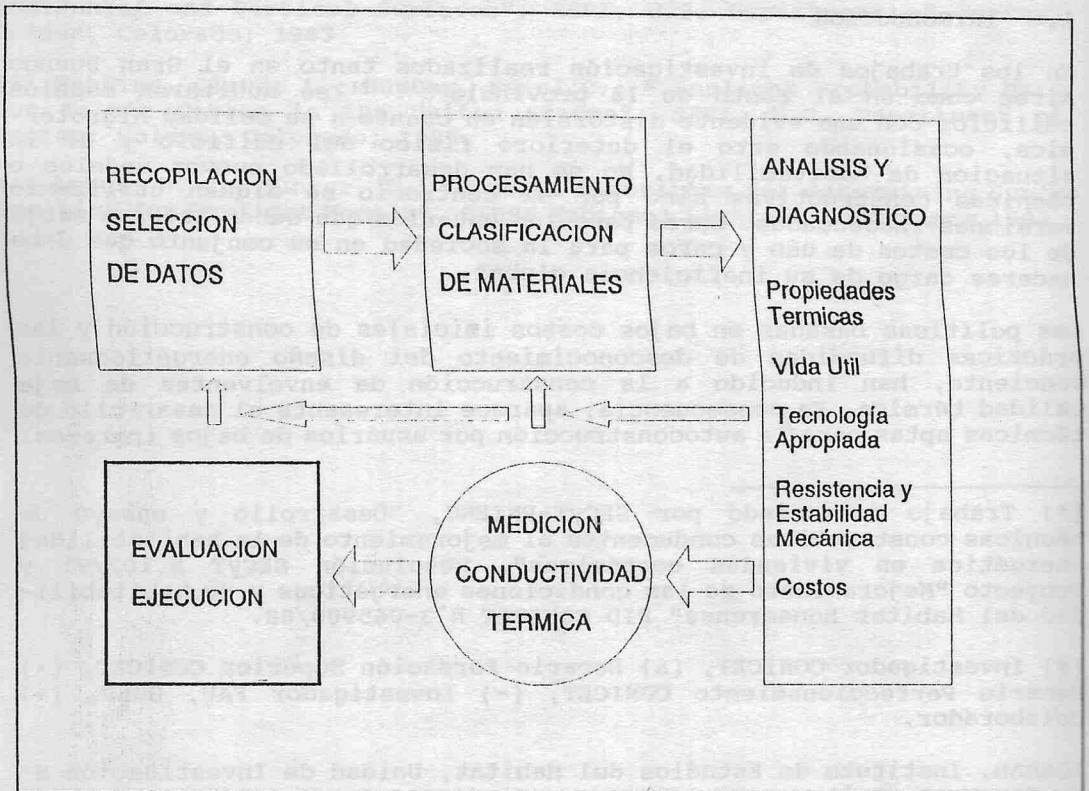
RECOPILACION

SELECCION

DE DATOS

PROCESAMIENTO

CLASIFICACION

DE MATERIALES

ANALISIS Y

DIAGNOSTICO

Propiedades Termicas

Vida Util

Tecnología Apropiada

Resistencia y Estabilidad Mecánica

Costos

EVALUACION

EJECUCION

MEDICION

CONDUCTIVIDAD

TERMICA